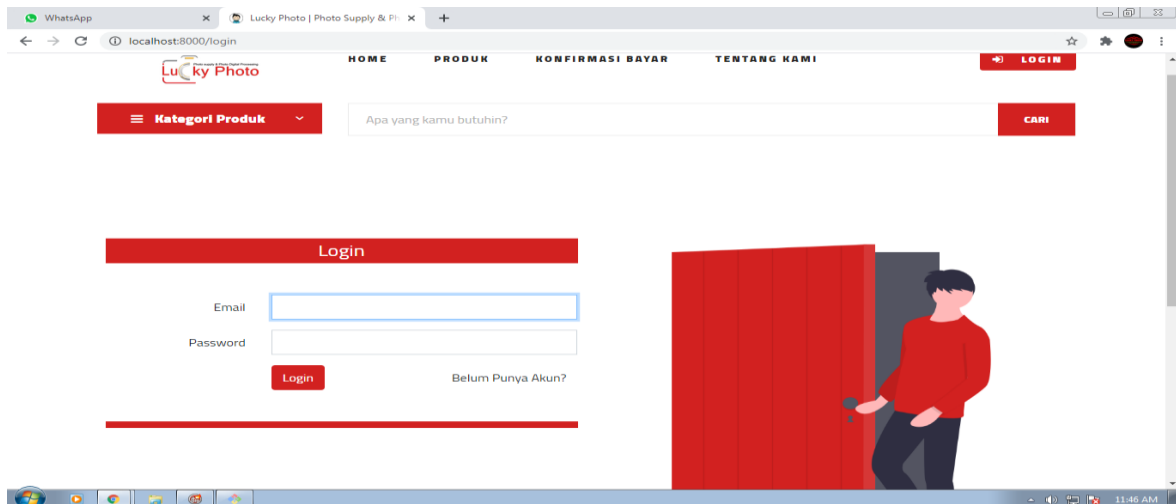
WhatsApp ×
Lucky Photo | Photo Supply & Ph ×
+
localhost:8000/login

Lucky Photo
Photo supply & Photo Digital Processing

HOME PRODUK KONFIRMASI BAYAR TENTANG KAMI
LOGIN

Kategori Produk
Apa yang kamu butuhin?
CARI

Login

Email
Password
Login
Belum Punya Akun?

11:46 AM